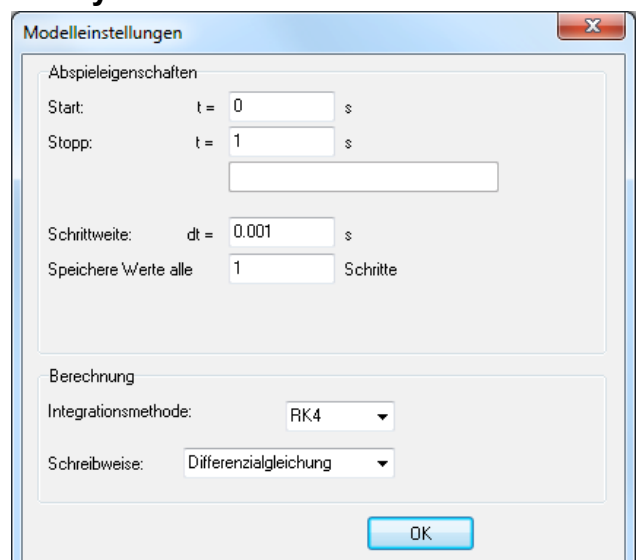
Modelleinstellungen

Abspieleigenschaften

Start: t = 0 s

Stopp: t = 1 s

Schrittweite: dt = 0.001 s

Speichere Werte alle 1 Schritte

Berechnung

Integrationsmethode: RK4

Schreibweise: Differenzialgleichung

OK